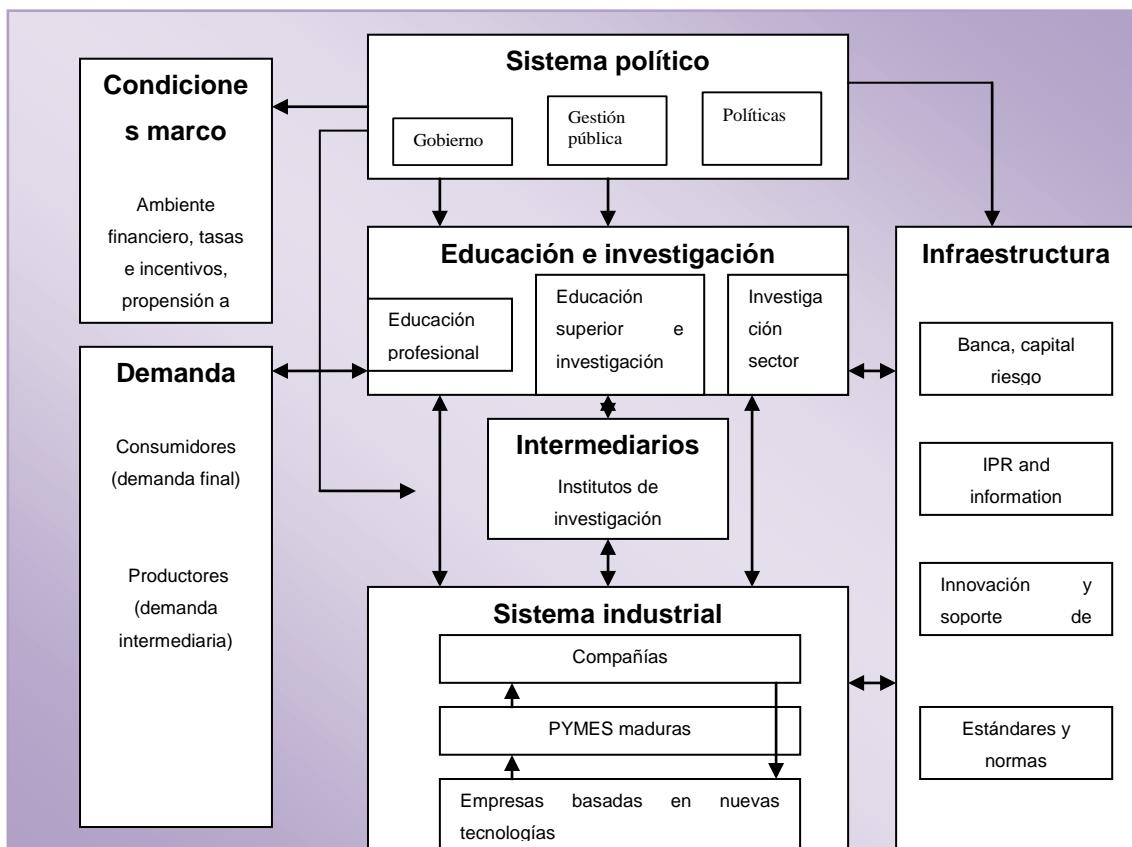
Sistema político

Gobierno

Gestión pública

Políticas

Condiciones marco

Ambiente financiero, tasas e incentivos, propensión a

Educación e investigación

Educación profesional

Educación superior e investigación

Investigación sector

Infraestructura

Banca, capital riesgo

IPR and information

Innovación y soporte de

Estándares y normas

Demanda

Consumidores (demanda final)

Productores (demanda intermediaria)

Intermediarios

Institutos de investigación

Sistema industrial

Compañías

PYMES maduras

Empresas basadas en nuevas tecnologías